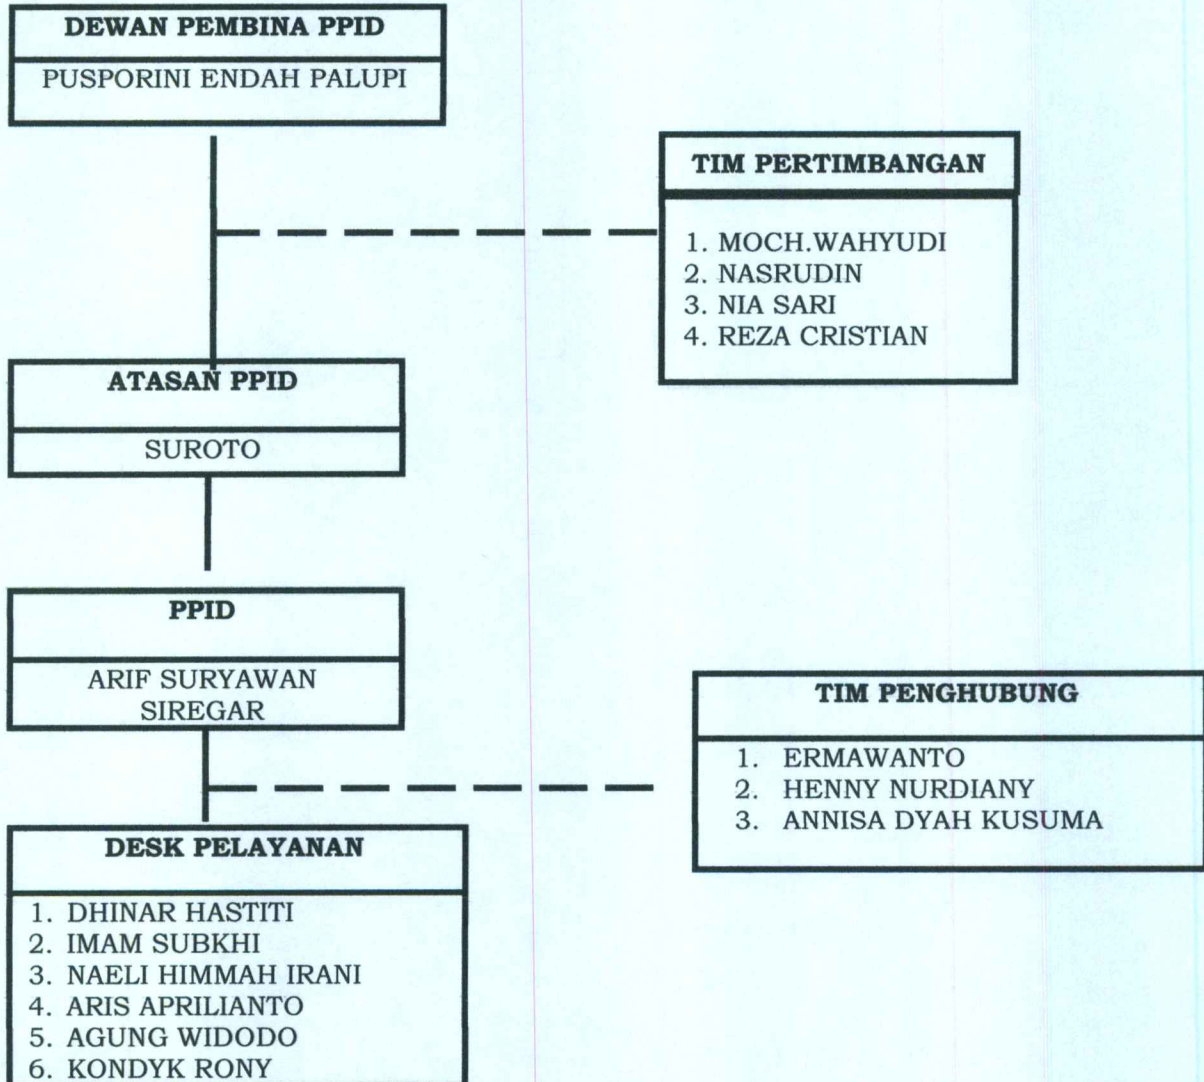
DEWAN PEMBINA PPID
PUSPORINI ENDAH PALUPI

TIM PERTIMBANGAN
1. MOCH.WAHYUDI
2. NASRUDIN
3. NIA SARI
4. REZA CRISTIAN

ATASAN PPID
SUROTO

PPID
ARIF SURYAWAN SIREGAR

TIM PENGHUBUNG
1. ERMAWANTO
2. HENNY NURDIANY
3. ANNISA DYAH KUSUMA

DESK PELAYANAN
1. DHINAR HASTITI
2. IMAM SUBKHI
3. NAELI HIMMAH IRANI
4. ARIS APRILIANTO
5. AGUNG WIDODO
6. KONDYK RONY